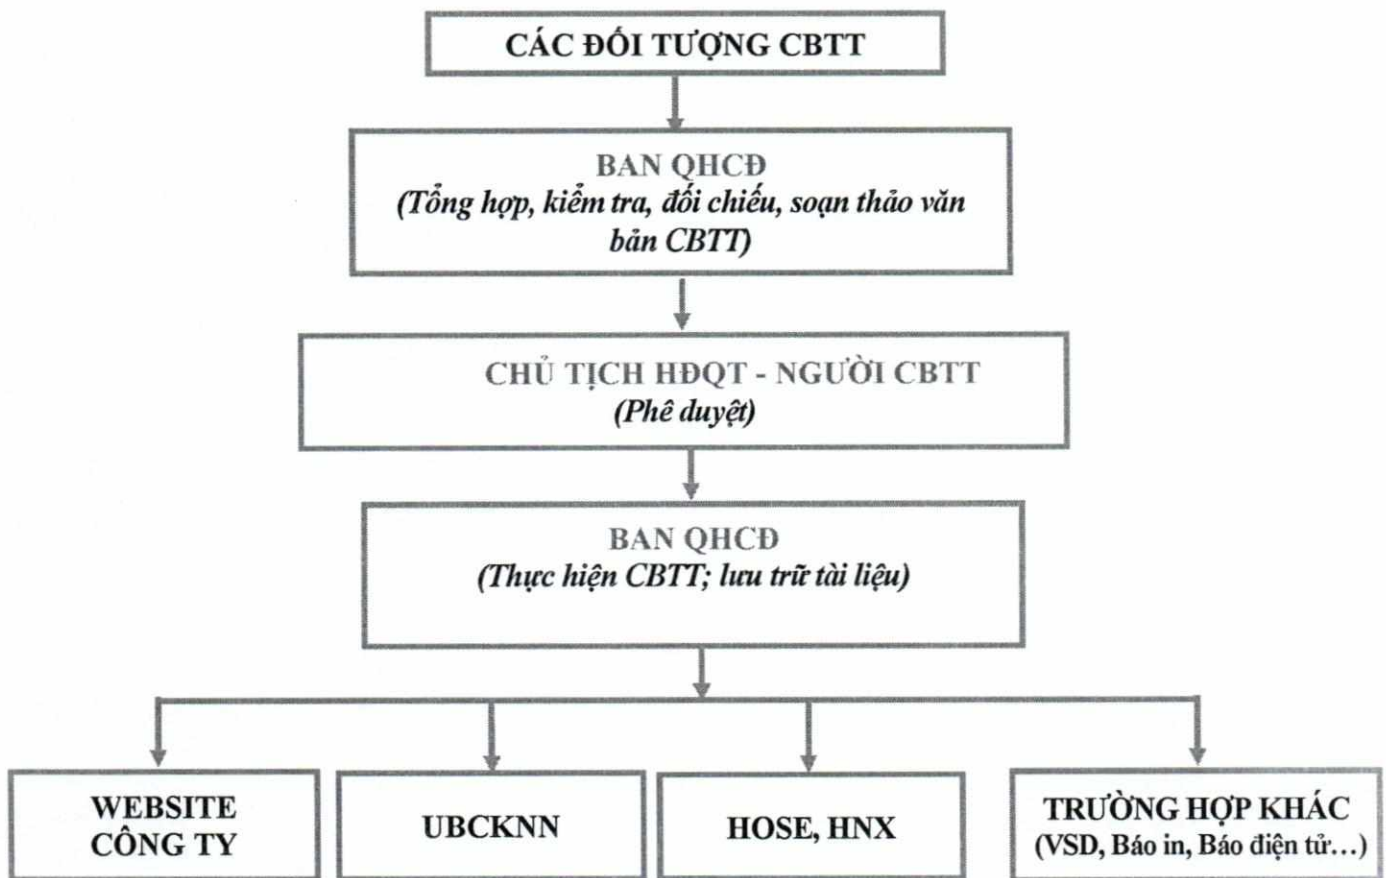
CÁC ĐỐI TƯỢNG CBTT

BAN QHCĐ
(Tổng hợp, kiểm tra, đối chiếu, soạn thảo văn bản CBTT)

CHỦ TỊCH HĐQT - NGƯỜI CBTT
(Phê duyệt)

BAN QHCĐ
(Thực hiện CBTT; lưu trữ tài liệu)

WEBSITE CÔNG TY

UBCKNN

HOSE, HNX

TRƯỜNG HỢP KHÁC
(VSD, Báo in, Báo điện tử…)